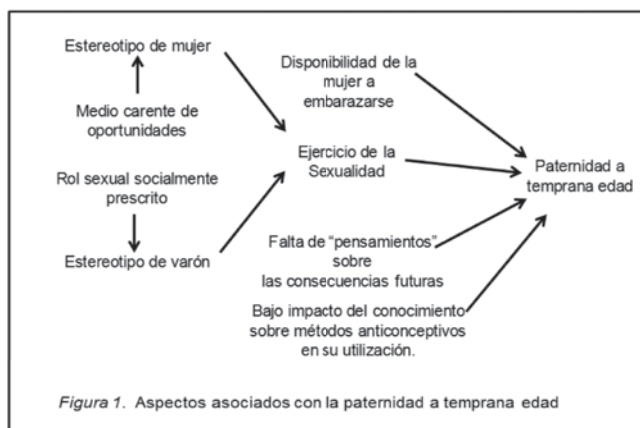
Estereotipo de mujer

Medio carente de oportunidades

Rol sexual socialmente prescrito

Estereotipo de varón

Disponibilidad de la mujer a embarazarse

Ejercicio de la Sexualidad

Falta de "pensamientos" sobre las consecuencias futuras

Bajo impacto del conocimiento sobre métodos anticonceptivos en su utilización.

Paternidad a temprana edad

*Figura 1*. Aspectos asociados con la paternidad a temprana edad